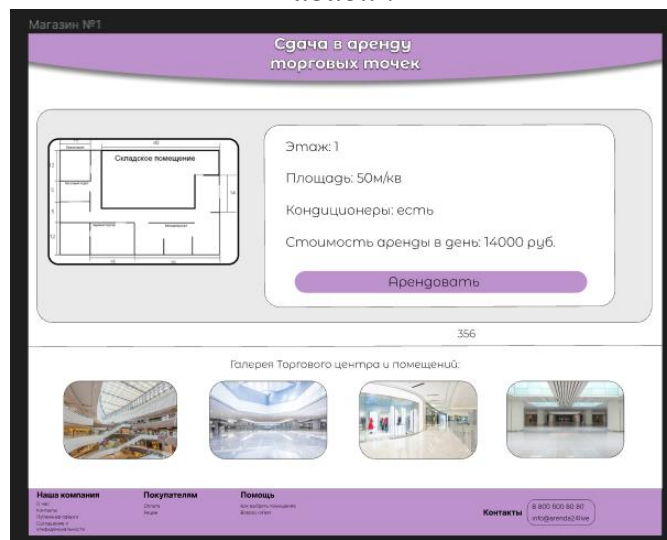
Магазин №1

Сдача в аренду торговых точек

Складское помещение

Этаж: 1

Площадь: 50м/кв

Кондиционеры: есть

Стоимость аренды в день: 14000 руб.

Арендовать

356

Галерея Торгового центра и помещений:

Наша компания
О нас
Контакты
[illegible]
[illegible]

Покупателям
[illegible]
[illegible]

Помощь
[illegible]
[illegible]

Контакты
8 800 900 80 80
info@arenda24.live